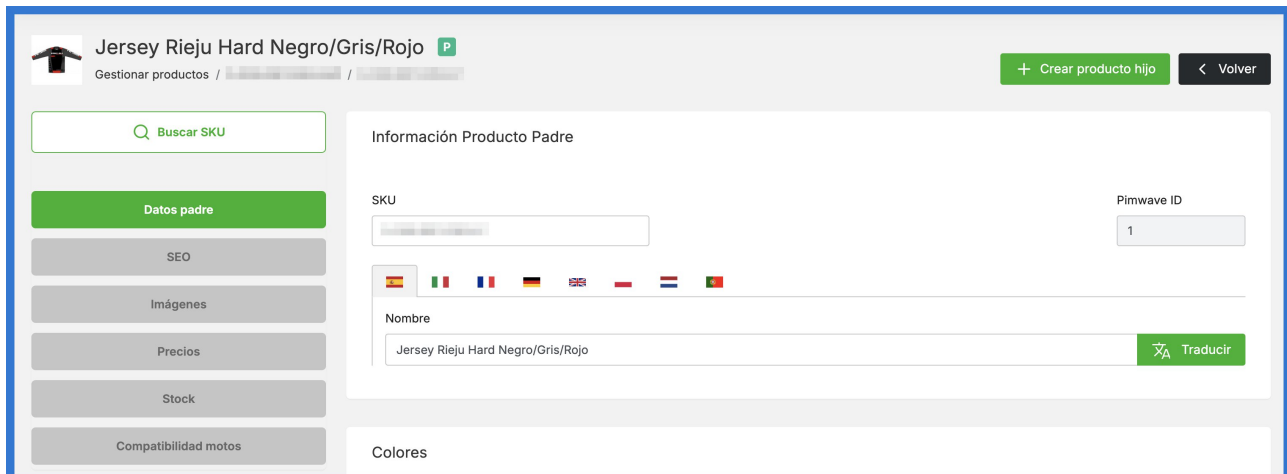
Jersey Rieju Hard Negro/Gris/Rojo P

Gestionar productos / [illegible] / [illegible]

+ Crear producto hijo

< Volver

Buscar SKU

Datos padre

SEO

Imágenes

Precios

Stock

Compatibilidad motos

Información Producto Padre

SKU

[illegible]

Pimwave ID

1

Nombre

Jersey Rieju Hard Negro/Gris/Rojo

Traducir

Colores